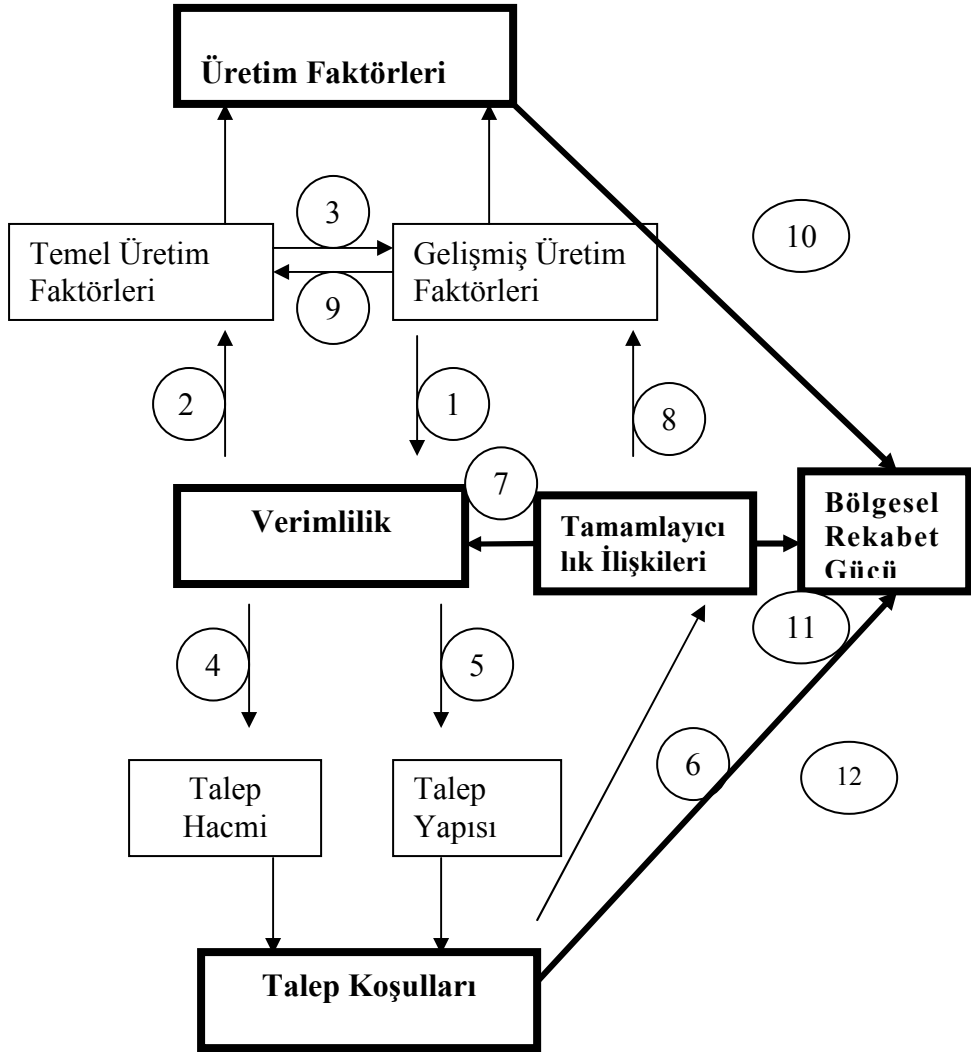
Üretim Faktörleri

3

10

Temel Üretim Faktörleri

Gelişmiş Üretim Faktörleri

9

2

1

8

7

Verimlilik

Tamamlayıcı lık İlişkileri

Bölgesel Rekabet Gücü

11

4

5

6

12

Talep Hacmi

Talep Yapısı

Talep Koşulları